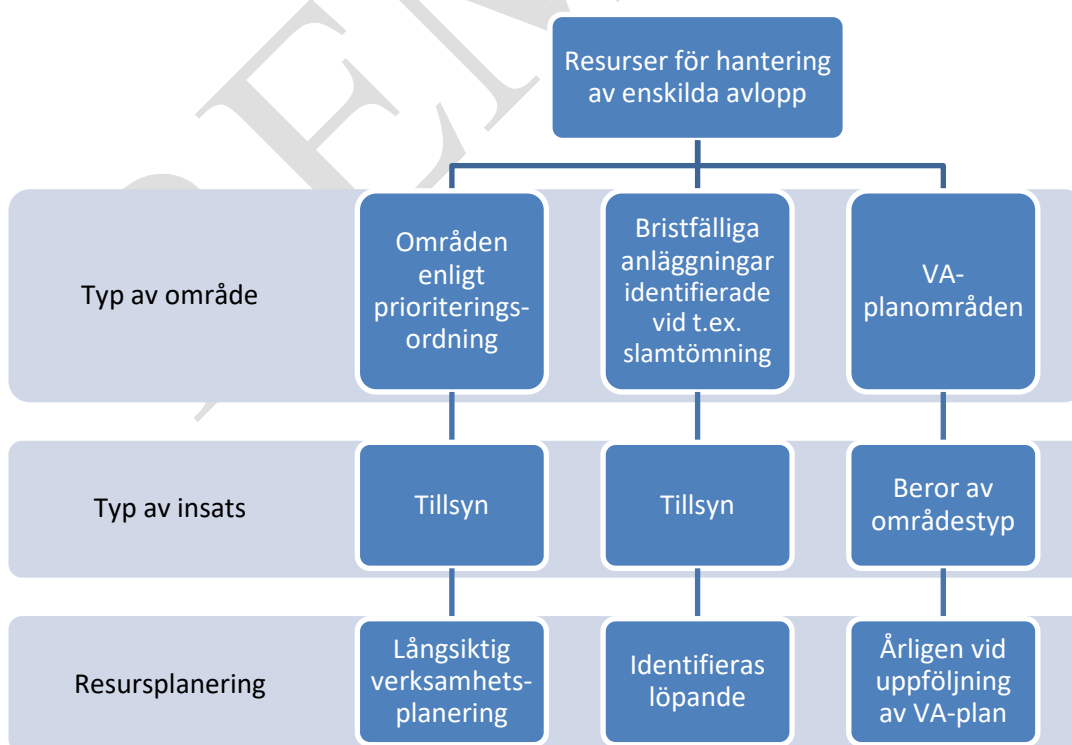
Resurser för hantering av enskilda avlopp

Typ av område

Områden enligt prioriteringsordning

Bristfälliga anläggningar identifierade vid t.ex. slamtömning

VA-planområden

Typ av insats

Tillsyn

Tillsyn

Beror av områdestyp

Resursplanering

Långsiktig verksamhetsplanering

Identifieras löpande

Årligen vid uppföljning av VA-plan